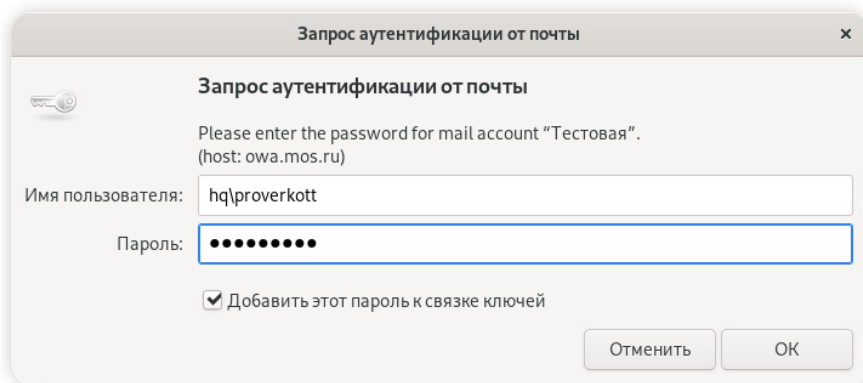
Запрос аутентификации от почты ×

Запрос аутентификации от почты

Please enter the password for mail account “Тестовая”.
(host: owa.mos.ru)

Имя пользователя: hq\proverkott

Пароль: ●●●●●●●●●

Добавить этот пароль к связке ключей

Отменить OK